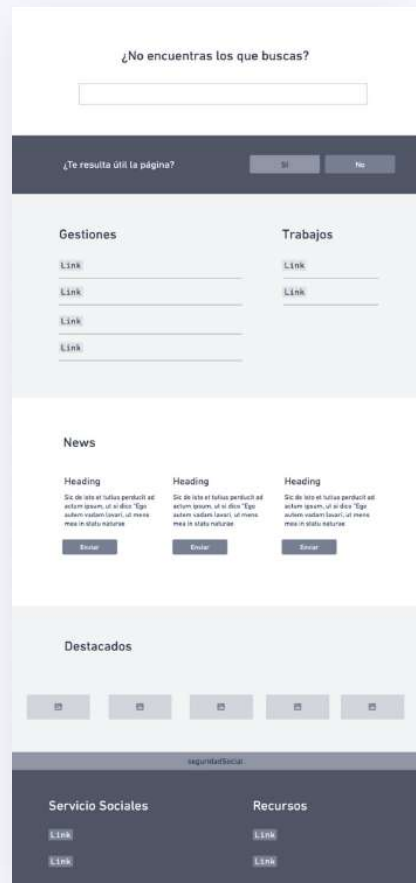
¿No encuentras los que buscas?

¿Te resulta útil la página?

Sí

No

Gestiones

Link

Link

Link

Link

Trabajos

Link

Link

News

Heading

Sic de isto et tutius perducit ad actum ipsum, ut si dico "Ego autem vadam lavari, ut mens mea in statu naturae

Enviar

Heading

Sic de isto et tutius perducit ad actum ipsum, ut si dico "Ego autem vadam lavari, ut mens mea in statu naturae

Enviar

Heading

Sic de isto et tutius perducit ad actum ipsum, ut si dico "Ego autem vadam lavari, ut mens mea in statu naturae

Enviar

Destacados

seguridadSocial

Servicio Sociales

Link

Link

Recursos

Link

Link